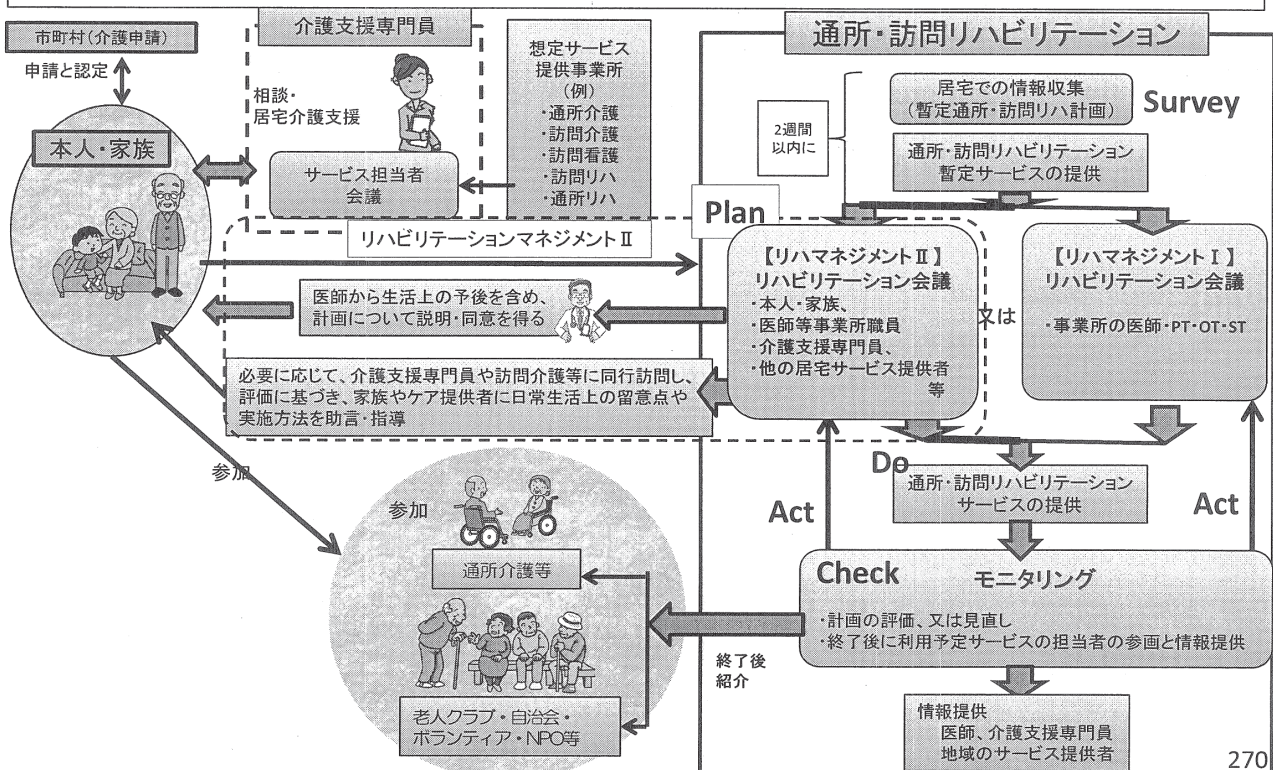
市町村（介護申請）

申請と認定

本人・家族

介護支援専門員

相談・
居宅介護支援

サービス担当者
会議

想定サービス
提供事業所
（例）
・通所介護
・訪問介護
・訪問看護
・訪問リハ
・通所リハ

リハビリテーションマネジメントⅡ

医師から生活上の予後を含め、
計画について説明・同意を得る

必要に応じて、介護支援専門員や訪問介護等に同行訪問し、
評価に基づき、家族やケア提供者に日常生活上の留意点や
実施方法を助言・指導

参加

参加

通所介護等

老人クラブ・自治会・
ボランティア・NPO等

通所・訪問リハビリテーション

居宅での情報収集
（暫定通所・訪問リハ計画）

Survey

2週間
以内に

通所・訪問リハビリテーション
暫定サービスの提供

Plan

【リハマネジメントⅡ】
リハビリテーション会議
・本人・家族、
・医師等事業所職員
・介護支援専門員、
・他の居宅サービス提供者
等

又は

【リハマネジメントⅠ】
リハビリテーション会議

・事業所の医師・PT・OT・ST

Do

通所・訪問リハビリテーション
サービスの提供

Act

Act

Check

モニタリング

・計画の評価、又は見直し
・終了後に利用予定サービスの担当者の参画と情報提供

終了後
紹介

情報提供
医師、介護支援専門員
地域のサービス提供者

270